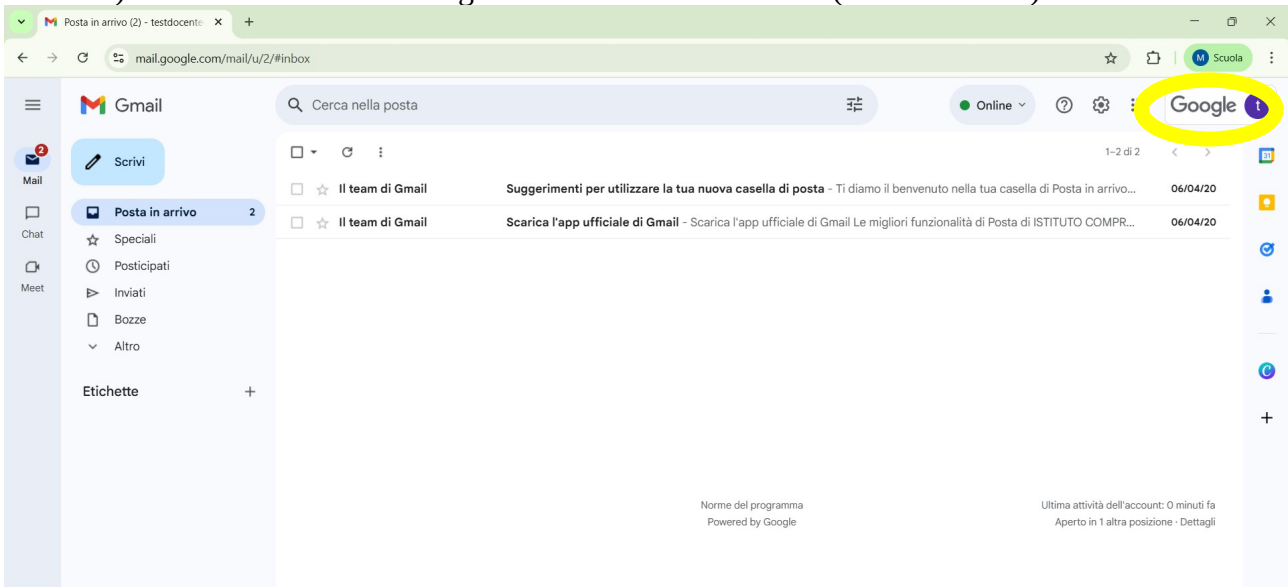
Posta in arrivo (2) - testdocente

mail.google.com/mail/u/2/#inbox

M Scuola

Gmail

Cerca nella posta

Online

Google t

Scrivi

Mail 2

Chat

Meet

Posta in arrivo 2

Speciali

Posticipati

Inviati

Bozze

Altro

Etichette +

1–2 di 2

Il team di Gmail Suggerimenti per utilizzare la tua nuova casella di posta - Ti diamo il benvenuto nella tua casella di Posta in arrivo... 06/04/20

Il team di Gmail Scarica l'app ufficiale di Gmail - Scarica l'app ufficiale di Gmail Le migliori funzionalità di Posta di ISTITUTO COMPR... 06/04/20

Norme del programma
Powered by Google

Ultima attività dell'account: 0 minuti fa
Aperto in 1 altra posizione · Dettagli